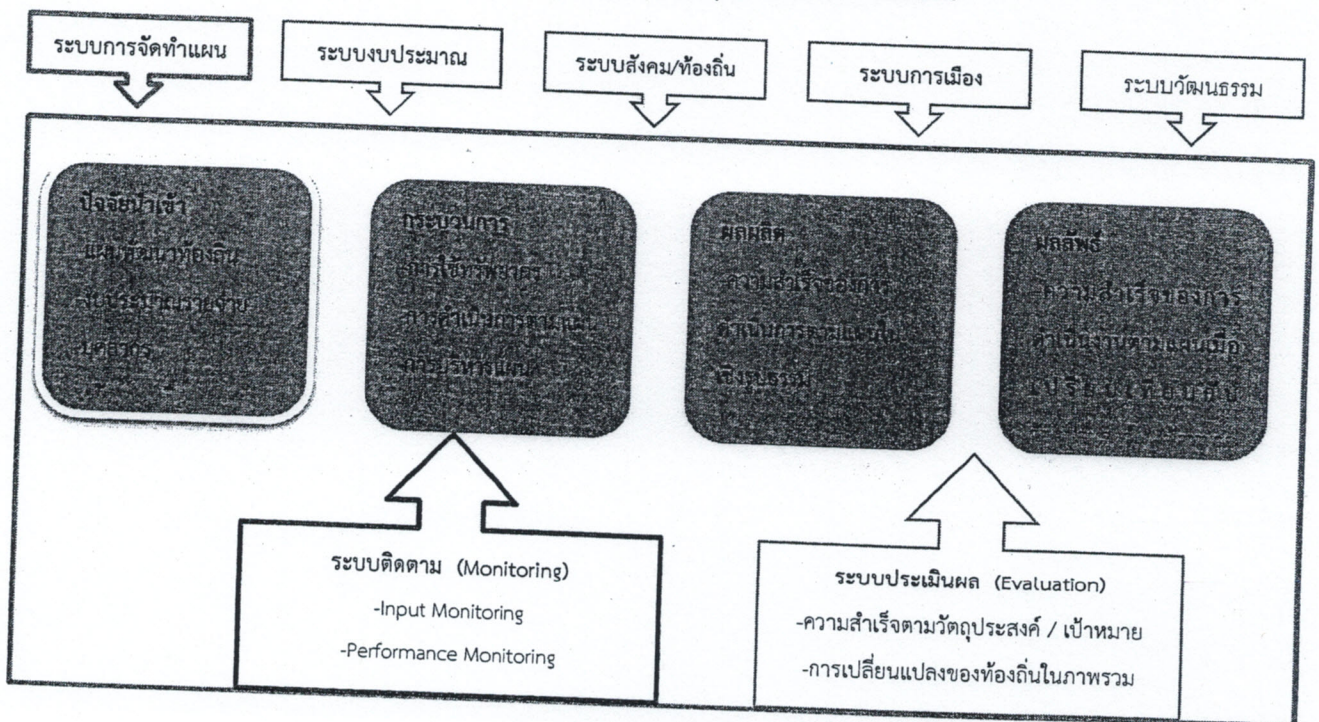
ระบบการจัดทำแผน

ระบบงบประมาณ

ระบบสังคม/ท้องถิ่น

ระบบการเมือง

ระบบวัฒนธรรม

ปัจจัยนำเข้า
แผนพัฒนาท้องถิ่น
งบประมาณรายจ่าย
บุคลากร

กระบวนการ
การใช้ทรัพยากร
การดำเนินการตามแผน
การบริหารแผน

ผลผลิต
ความสำเร็จของการ
ดำเนินการตามแผนใน
เชิงรูปธรรม

ผลลัพธ์
ความสำเร็จของการ
ดำเนินงานตามแผนเมื่อ
เปรียบเทียบกับ

ระบบติดตาม (Monitoring)
-Input Monitoring
-Performance Monitoring

ระบบประเมินผล (Evaluation)
-ความสำเร็จตามวัตถุประสงค์ / เป้าหมาย
-การเปลี่ยนแปลงของท้องถิ่นในภาพรวม